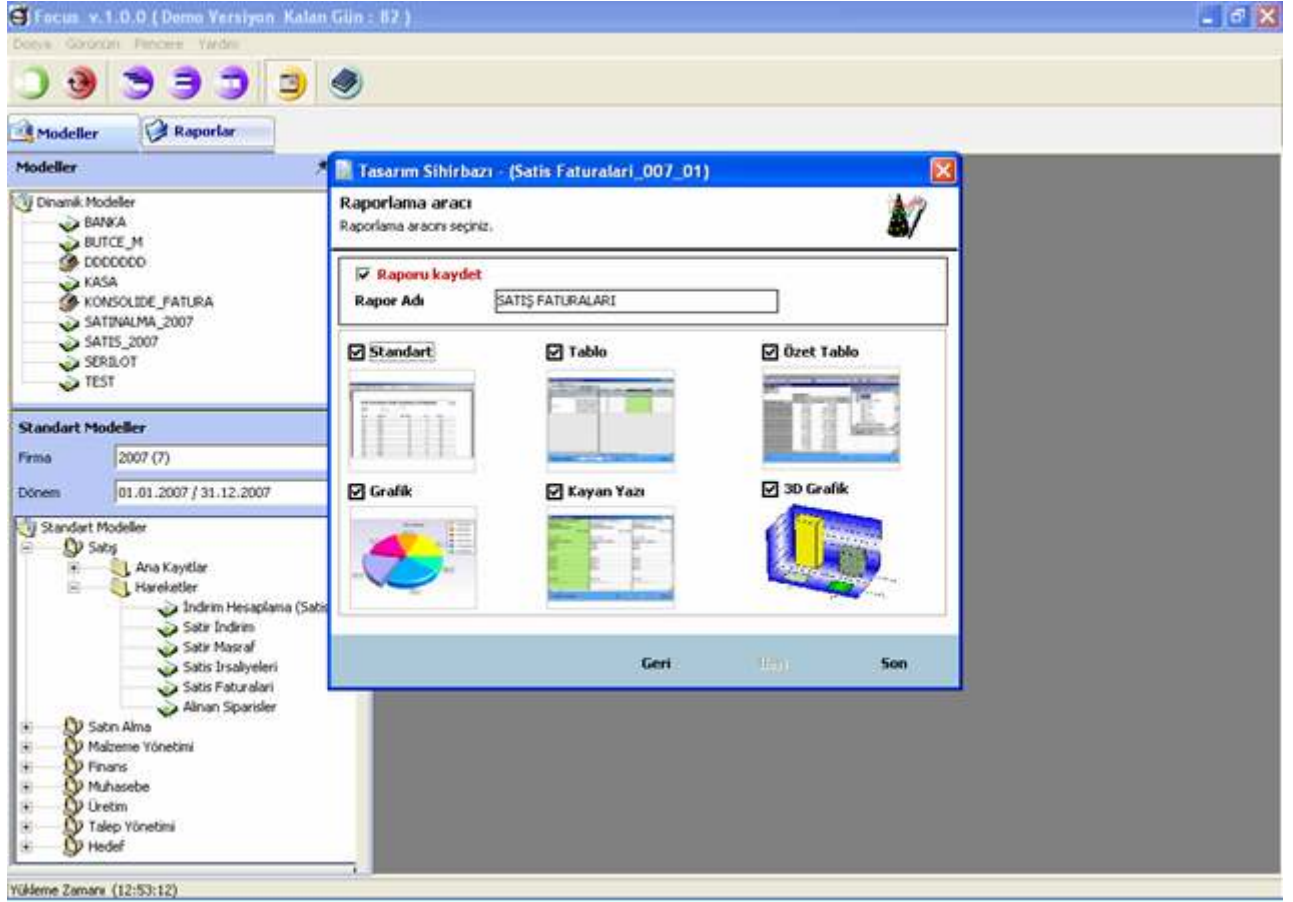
Focus v.1.0.0 ( Demo Versiyon Kalan Gün : 82 )

Dosya Görünüm Pencere Yardım

Modeller
Raporlar

Modeller

Dinamik Modeller
BANKA
BUTCE_M
DDDDDDD
KASA
KONSOLIDE_FATURA
SATINALMA_2007
SATIS_2007
SERILOT
TEST

Standart Modeller
Firma 2007 (7)
Dönem 01.01.2007 / 31.12.2007

Standart Modeller
Satış
Ana Kayıtlar
Hareketler
İndirim Hesaplama (Satis
Satır İndirim
Satır Masraf
Satis Irsaliyeleri
Satis Faturalari
Alınan Siparisler
Satın Alma
Malzeme Yönetimi
Finans
Muhasebe
Üretim
Talep Yönetimi
Hedef

Tasarım Sihirbazı - (Satis Faturalari_007_01)

Raporlama aracı
Raporlama aracını seçiniz.

Raporu kaydet
Rapor Adı SATIŞ FATURALARI

Standart
Tablo
Özet Tablo
Grafik
Kayan Yazı
3D Grafik

Geri
İleri
Son

Yükleme Zamanı (12:53:12)